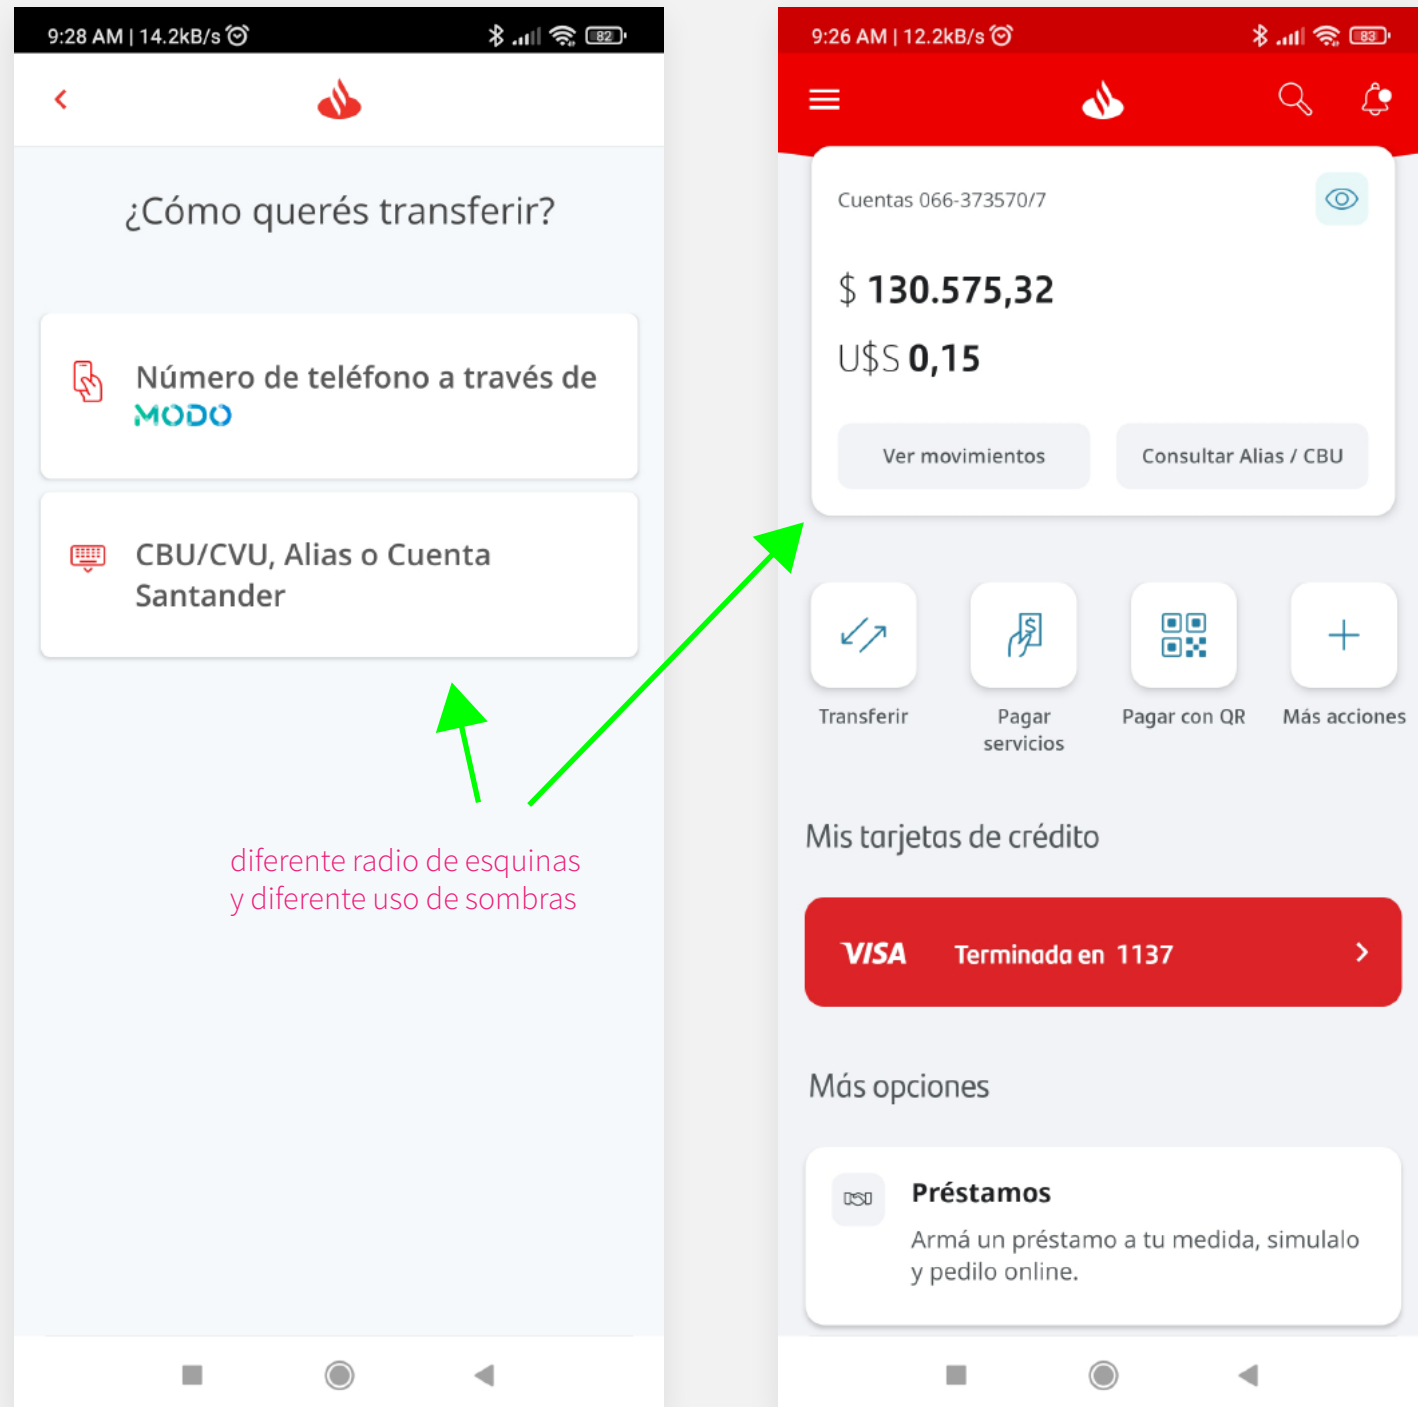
9:28 AM | 14.2kB/s

82

¿Cómo querés transferir?

Número de teléfono a través de MODO

CBU/CVU, Alias o Cuenta Santander

diferente radio de esquinas y diferente uso de sombras

9:26 AM | 12.2kB/s

83

Cuentas 066-373570/7

$ 130.575,32

U$S 0,15

Ver movimientos

Consultar Alias / CBU

Transferir

Pagar servicios

Pagar con QR

Más acciones

Mis tarjetas de crédito

VISA Terminada en 1137

Más opciones

Préstamos

Armá un préstamo a tu medida, simulalo y pedilo online.